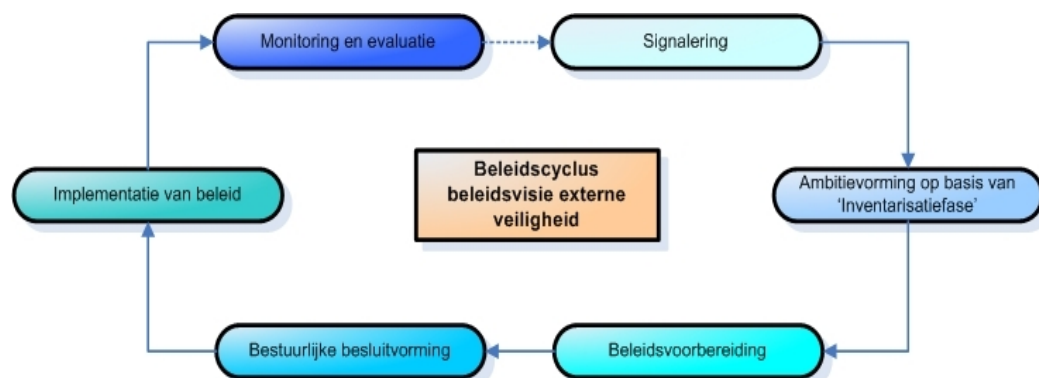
Monitoring en evaluatie

Signalering

Beleidscyclus beleidsvisie externe veiligheid

Implementatie van beleid

Ambitievorming op basis van 'Inventarisatiefase'

Bestuurlijke besluitvorming

Beleidsvoorbereiding